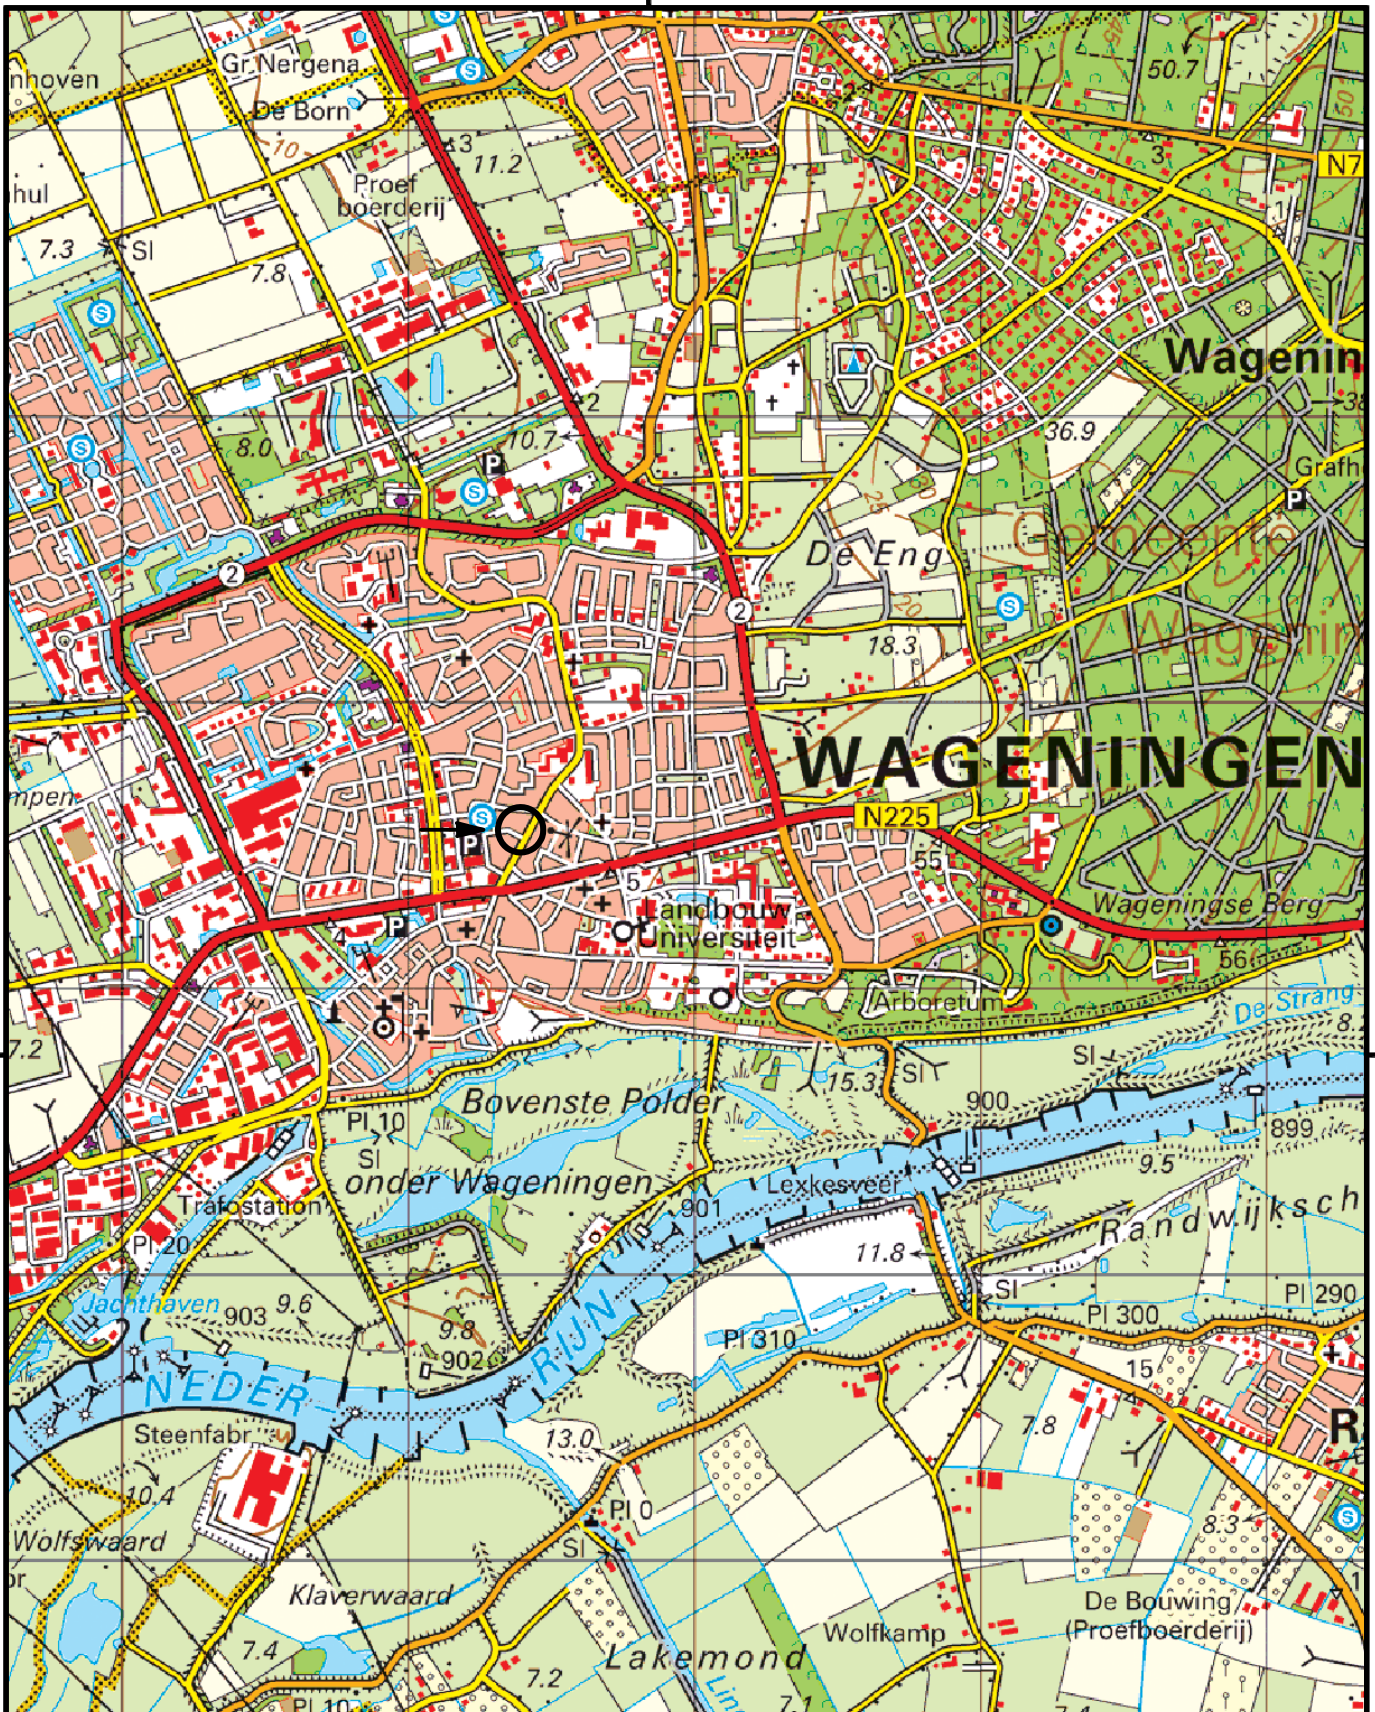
nhoven
Gr. Nergena
De Born
hul
7.3
Sl
7.8
Proef boerderij
11.2
3
10
8.0
10.7
2
P
2
2
50.7
3
N7
1
Wagenin
38
36.9
Grafh
P
De Eng
Gemeente
Wagenin
18.3
20
25
WAGENINGEN
N225
55
mpen
P
P
4
5
Landbouw Universiteit
Wageningse Berg
56
Arboretum
De Strang
8.
7.2
Sl
Sl
15.3
900
Bovenste Polder
Pl 10
Sl
onder Wageningen
899
9.5
Lexkesveer
901
Randwijksch
Trafostation
11.8
Pl 20
Sl
Pl 290
Pl 300
Jachthaven
903
9.6
9.8
Pl 310
902
RIJN
NEDER
15
7.8
R
Steenfabr
13.0
10.4
Pl 0
Wolfswaard
Sl
8.3
Klaverwaard
De Bouwing (Proefboerderij)
Wolfkamp
7.4
7.2
Lakemond
Pl 10
7.1